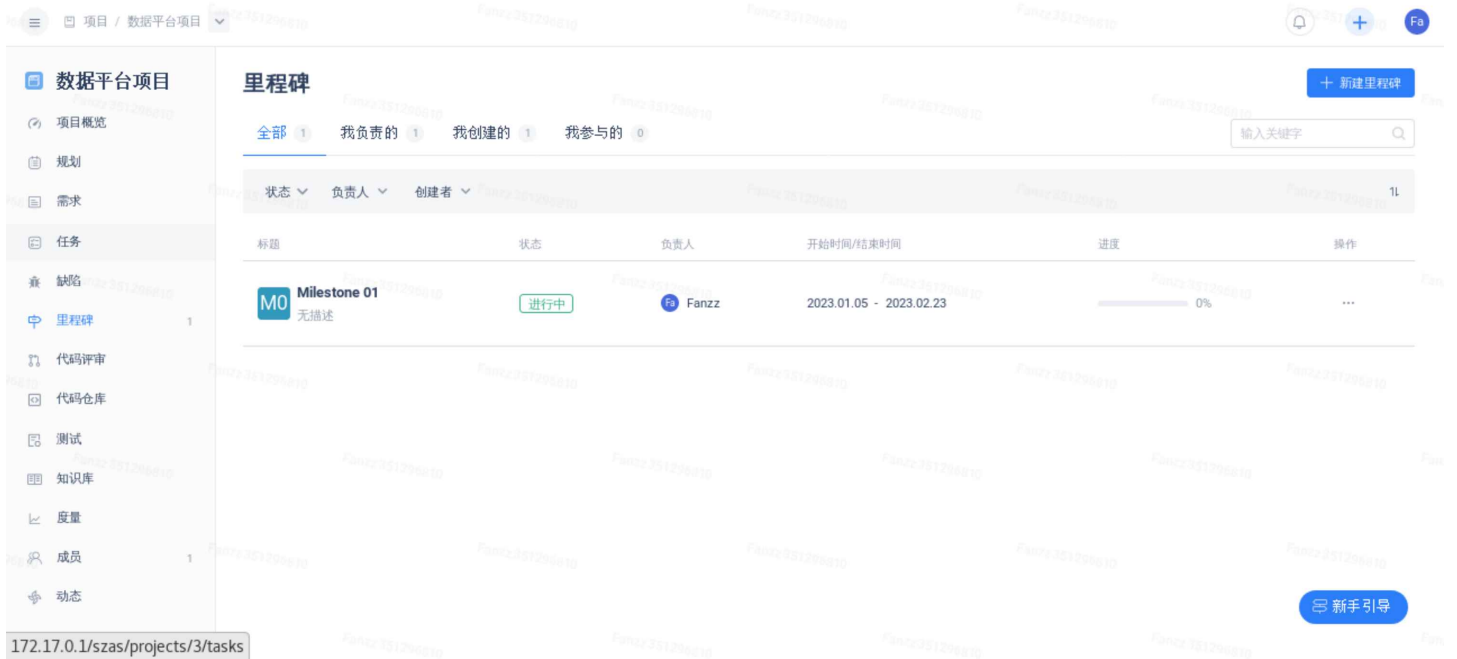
项目 / 数据平台项目

Fa

数据平台项目

项目概览
规划
需求
任务
缺陷
里程碑 1
代码评审
代码仓库
测试
知识库
度量
成员 1
动态

里程碑

+ 新建里程碑

全部 1 我负责的 1 我创建的 1 我参与的 0

输入关键字

状态 负责人 创建者

| 标题 | 状态 | 负责人 | 开始时间/结束时间 | 进度 | 操作 |
|---|---|---|---|---|---|
| M0 Milestone 01 无描述 | 进行中 | Fa Fanzz | 2023.01.05 - 2023.02.23 | 0% | ··· |

新手引导

172.17.0.1/szas/projects/3/tasks

Fanzz351296810